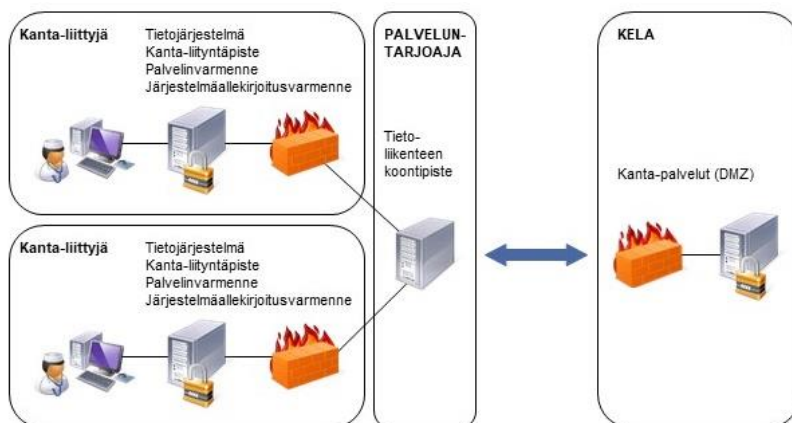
Kanta-liittyjä

Tietojärjestelmä
Kanta-liityntäpiste
Palvelinvarmenne
Järjestelmäallekirjoitusvarmenne

Kanta-liittyjä

Tietojärjestelmä
Kanta-liityntäpiste
Palvelinvarmenne
Järjestelmäallekirjoitusvarmenne

PALVELUN-
TARJOAJA

Tieto-
liikenteen
koontipiste

KELA

Kanta-palvelut (DMZ)